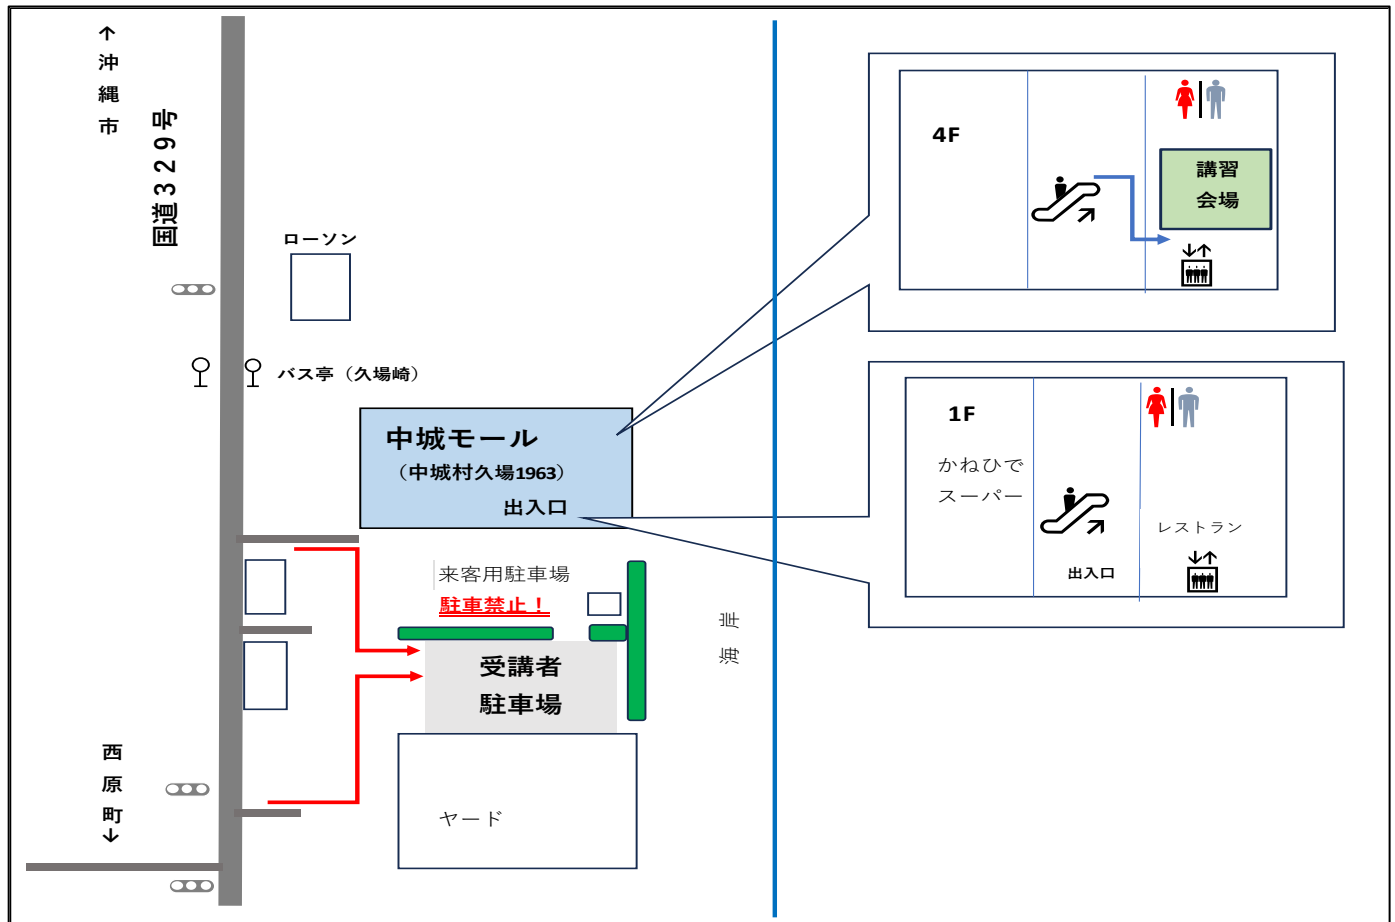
↑
沖
縄
市

国道329号

ローソン

バス亭（久場崎）

中城モール
（中城村久場1963）
出入口

来客用駐車場
駐車禁止！

受講者
駐車場

ヤード

海
岸

西
原
町
↓

4F

講習
会場

1F

かねひで
スーパー

出入口

レストラン